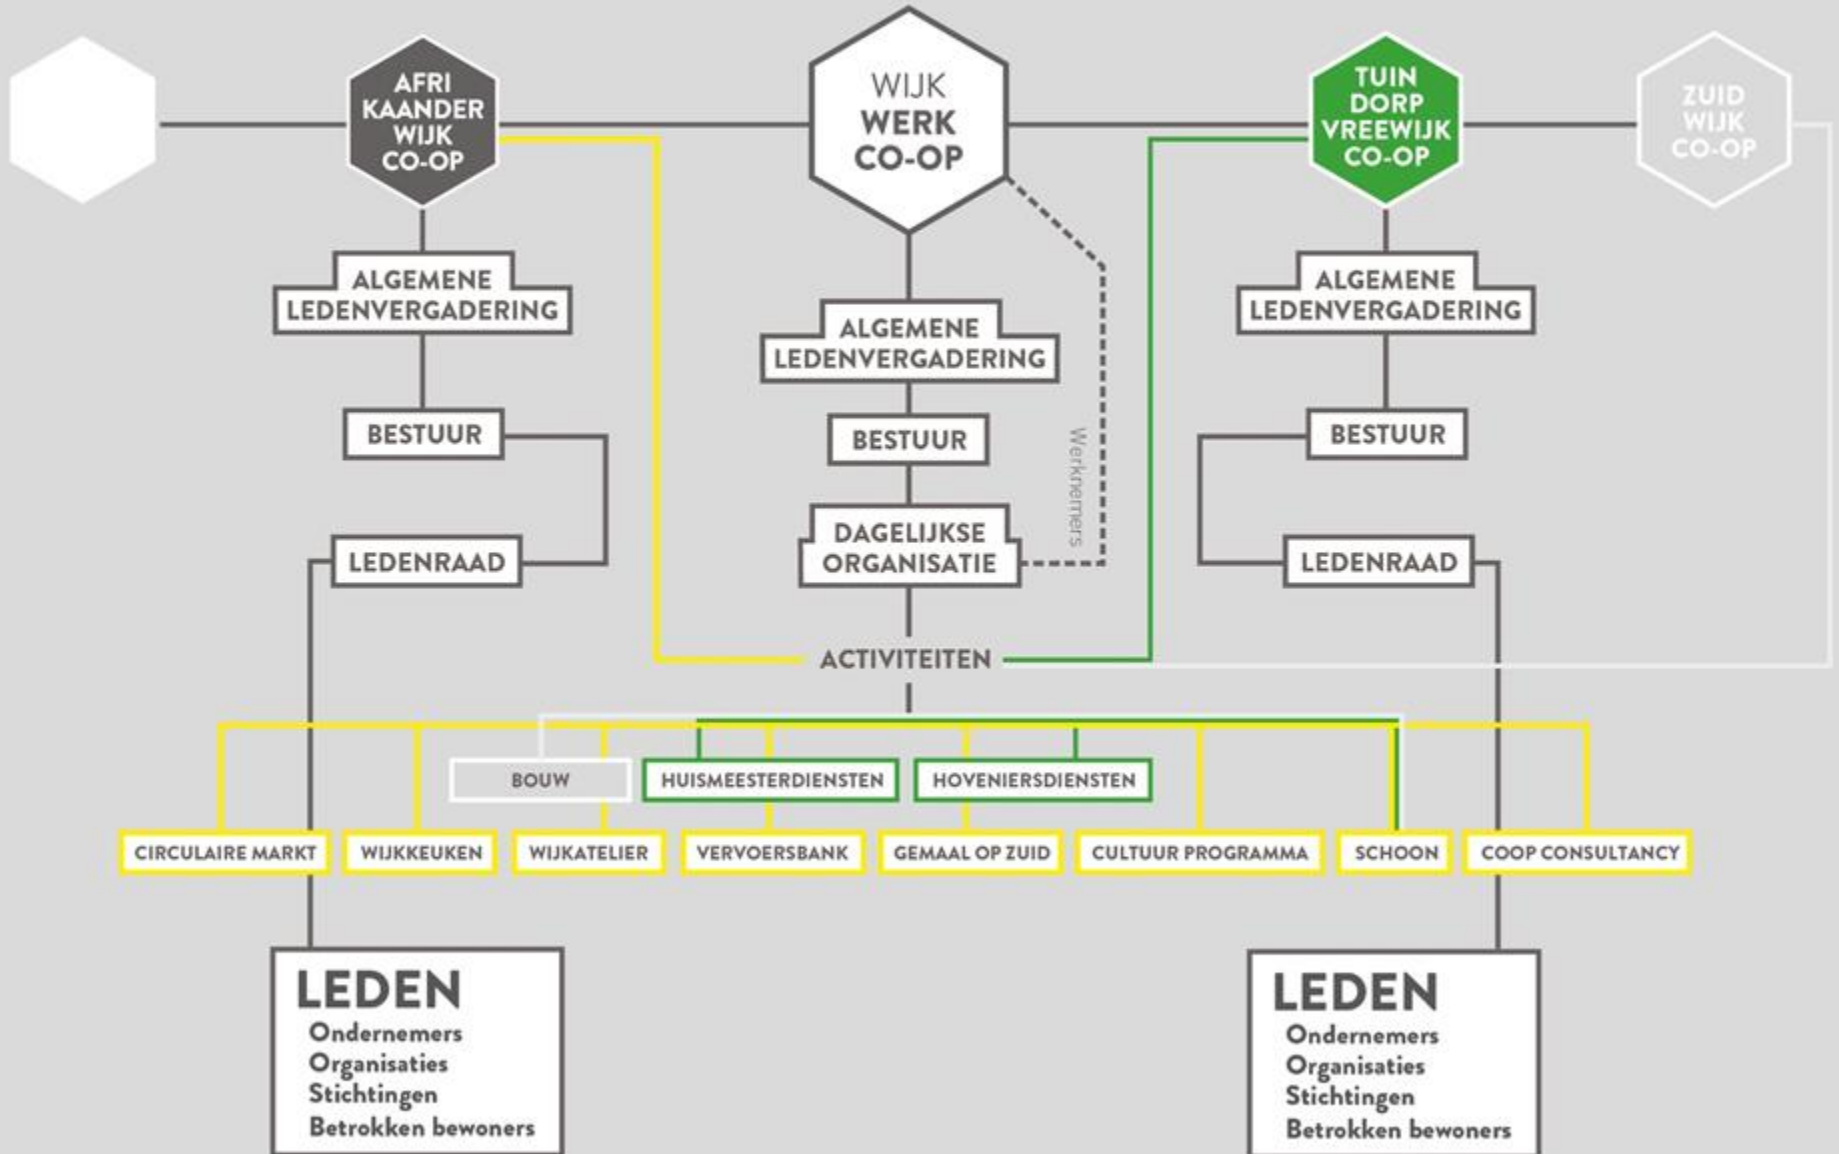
AFRI KAANDER WIJK CO-OP

WIJK WERK CO-OP

TUIN DORP VREEWIJK CO-OP

ZUID WIJK CO-OP

ALGEMENE LEDENVERGADERING

ALGEMENE LEDENVERGADERING

ALGEMENE LEDENVERGADERING

BESTUUR

BESTUUR

BESTUUR

DAGELIJKSE ORGANISATIE

Werknemers

LEDENRAAD

LEDENRAAD

ACTIVITEITEN

BOUW

HUISMEESTERDIENSTEN

HOVENIERSDIENSTEN

CIRCULAIRE MARKT

WIJKKEUKEN

WIJKATELIER

VERVOERSBANK

GEMAAL OP ZUID

CULTUUR PROGRAMMA

SCHOON

COOP CONSULTANCY

LEDEN
Ondernemers
Organisaties
Stichtingen
Betrokken bewoners

LEDEN
Ondernemers
Organisaties
Stichtingen
Betrokken bewoners